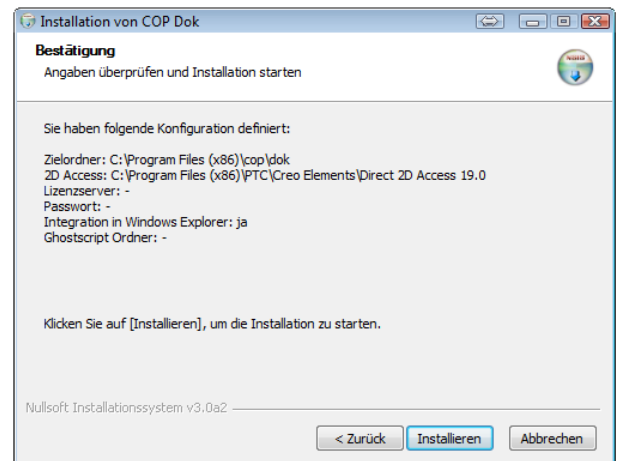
Installation von COP Dok

Bestätigung
Angaben überprüfen und Installation starten

Sie haben folgende Konfiguration definiert:

Zielordner: C:\Program Files (x86)\cop\dok
2D Access: C:\Program Files (x86)\PTC\Creo Elements\Direct 2D Access 19.0
Lizenzserver: -
Passwort: -
Integration in Windows Explorer: ja
Ghostscript Ordner: -

Klicken Sie auf [Installieren], um die Installation zu starten.

Nullsoft Installationssystem v3.0a2

< Zurück
Installieren
Abbrechen